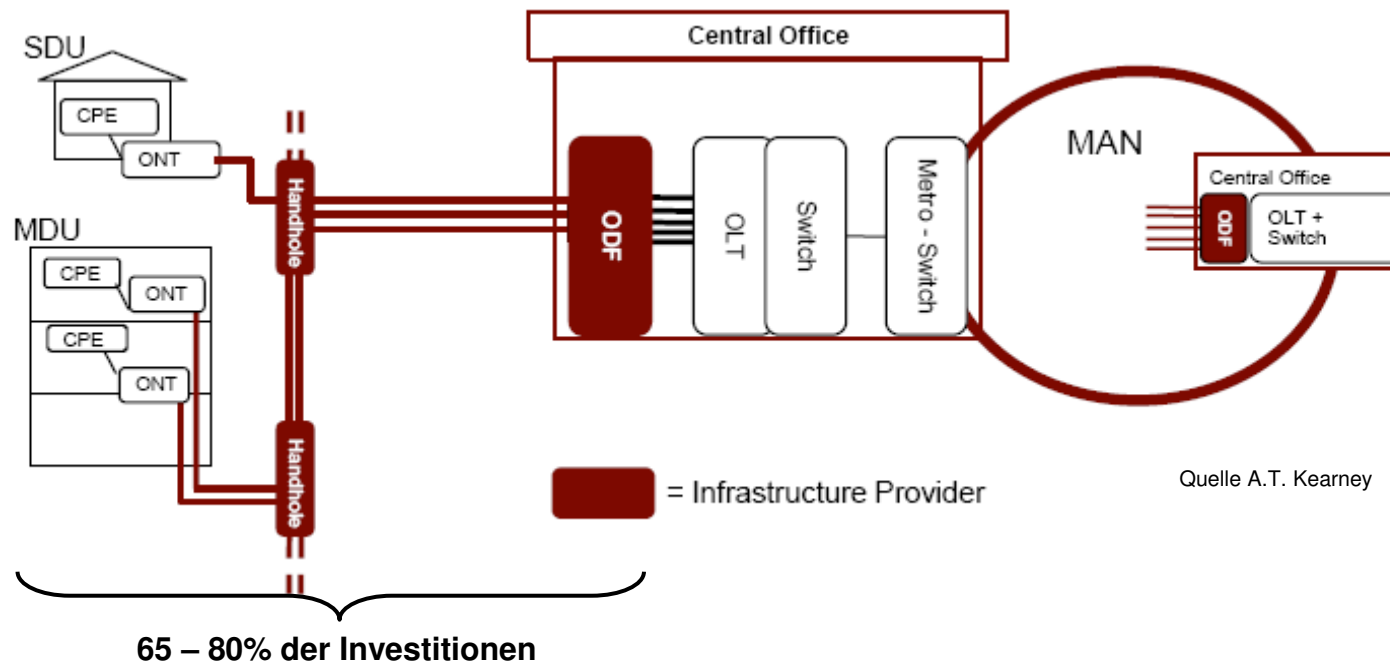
SDU

CPE

ONT

MDU

CPE

ONT

CPE

ONT

Handhole

Handhole

Central Office

ODF

OLT

Switch

Metro - Switch

MAN

Central Office

ODF

OLT + Switch

= Infrastructure Provider

Quelle A.T. Kearney

65 – 80% der Investitionen